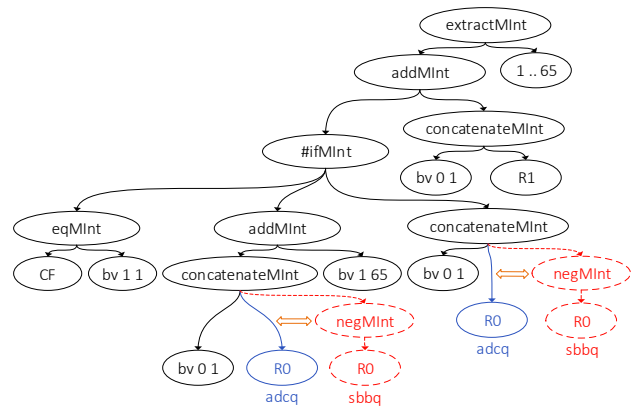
extractMInt

addMInt

1 .. 65

concatenateMInt

#ifMInt

bv 0 1

R1

eqMInt

addMInt

concatenateMInt

CF

bv 1 1

concatenateMInt

bv 1 65

bv 0 1

negMInt

negMInt

R0

R0

adcq

sbbq

bv 0 1

R0

R0

adcq

sbbq